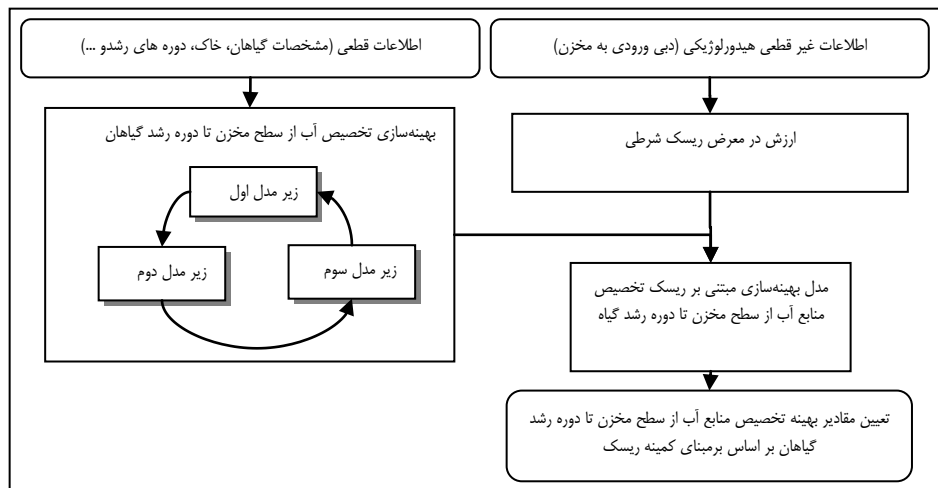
اطلاعات غیر قطعی هیدورلوژیکی (دبی ورودی به مخزن)

اطلاعات قطعی (مشخصات گیاهان، خاک، دوره های رشدو ...)

ارزش در معرض ریسک شرطی

بهینه‌سازی تخصیص آب از سطح مخزن تا دوره رشد گیاهان

زیر مدل اول

زیر مدل دوم

زیر مدل سوم

مدل بهینه‌سازی مبتنی بر ریسک تخصیص منابع آب از سطح مخزن تا دوره رشد گیاه

تعیین مقادیر بهینه تخصیص منابع آب از سطح مخزن تا دوره رشد گیاهان بر اساس برمبنای کمینه ریسک